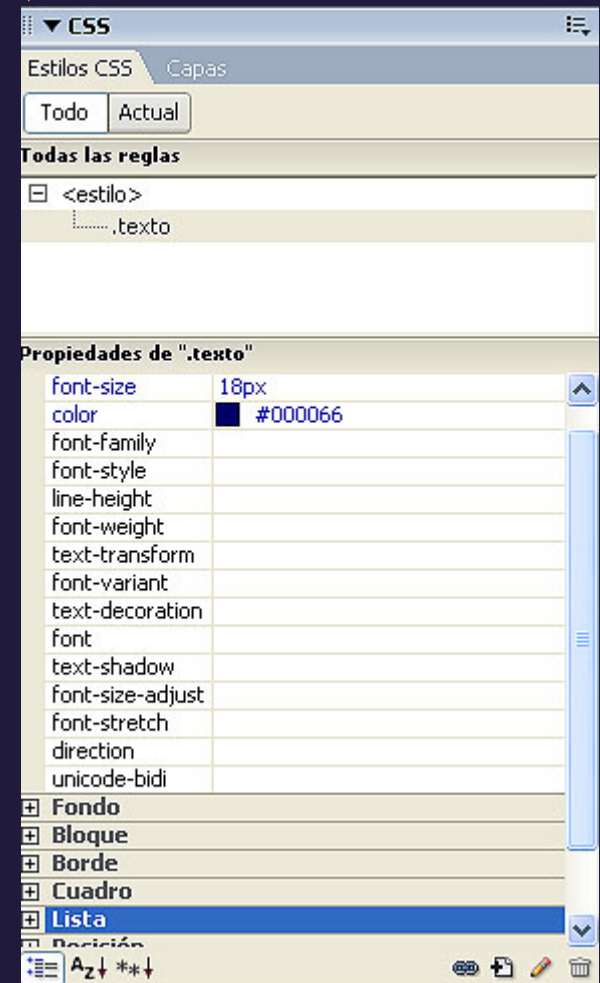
▼ CSS

Estilos CSS Capas

Todo Actual

Todas las reglas

⊟ <estilo>
.texto

Propiedades de ".texto"

| | |
|---|---|
| font-size | 18px |
| color | #000066 |
| font-family | |
| font-style | |
| line-height | |
| font-weight | |
| text-transform | |
| font-variant | |
| text-decoration | |
| font | |
| text-shadow | |
| font-size-adjust | |
| font-stretch | |
| direction | |
| unicode-bidi | |

⊞ Fondo
⊞ Bloque
⊞ Borde
⊞ Cuadro
⊞ Lista
⊞ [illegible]

Az↓ *+↓